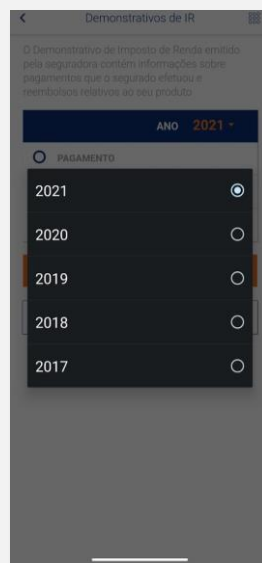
Demonstrativos de IR

O Demonstrativo de Imposto de Renda emitido pela seguradora contém informações sobre pagamentos que o segurado efetuou e reembolsos relativos ao seu produto

ANO 2021

PAGAMENTO

2021

2020

2019

2018

2017